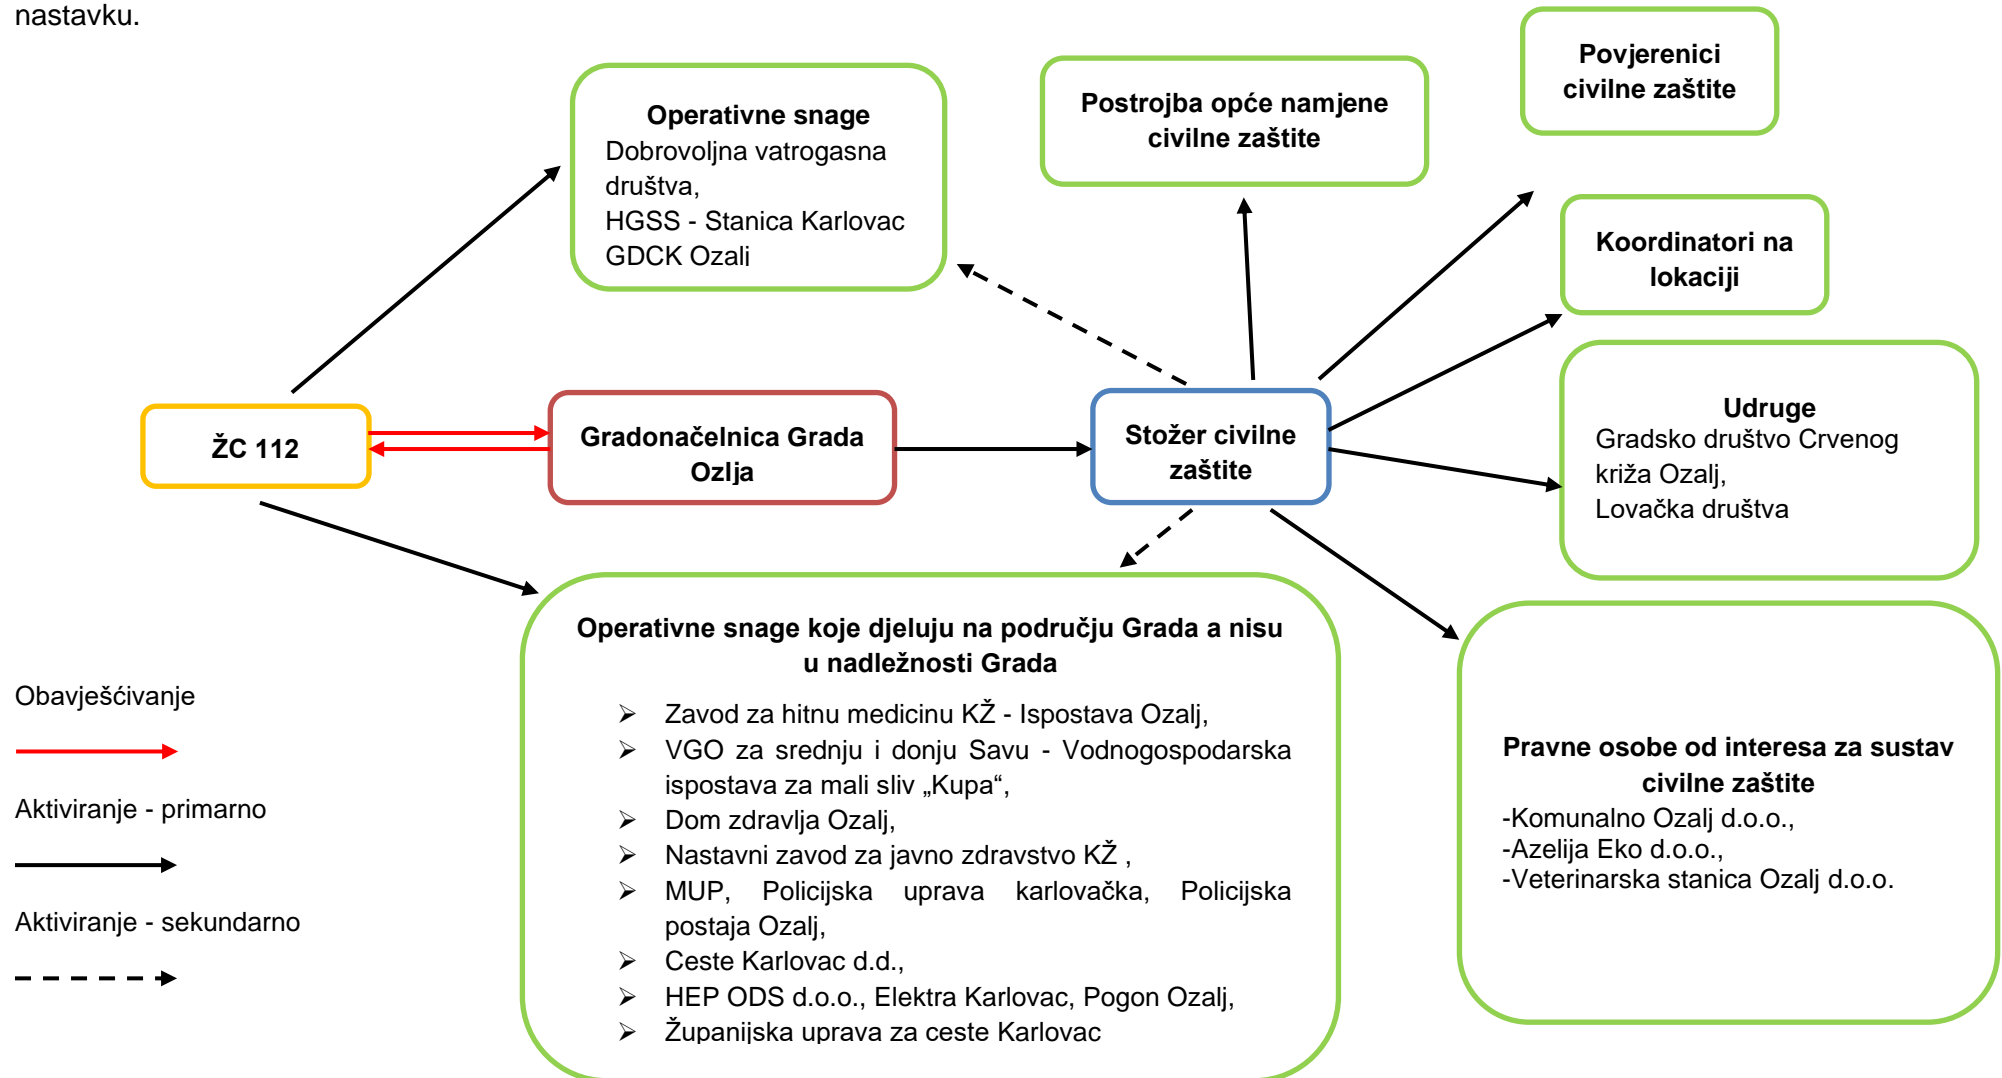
nastavku.

**Operativne snage**
Dobrovoljna vatrogasna društva,
HGSS - Stanica Karlovac
GDCK Ozalj

**Postrojba opće namjene civilne zaštite**

**Povjerenici civilne zaštite**

**Koordinatori na lokaciji**

**ŽC 112**

**Gradonačelnica Grada Ozlja**

**Stožer civilne zaštite**

**Udruge**
Gradsko društvo Crvenog križa Ozalj,
Lovačka društva

**Operativne snage koje djeluju na području Grada a nisu u nadležnosti Grada**

- Zavod za hitnu medicinu KŽ - Ispostava Ozalj,
- VGO za srednju i donju Savu - Vodnogospodarska ispostava za mali sliv „Kupa“,
- Dom zdravlja Ozalj,
- Nastavni zavod za javno zdravstvo KŽ ,
- MUP, Policijska uprava karlovačka, Policijska postaja Ozalj,
- Ceste Karlovac d.d.,
- HEP ODS d.o.o., Elektra Karlovac, Pogon Ozalj,
- Županijska uprava za ceste Karlovac

**Pravne osobe od interesa za sustav civilne zaštite**
-Komunalno Ozalj d.o.o.,
-Azelija Eko d.o.o.,
-Veterinarska stanica Ozalj d.o.o.

Obavješćivanje

Aktiviranje - primarno

Aktiviranje - sekundarno